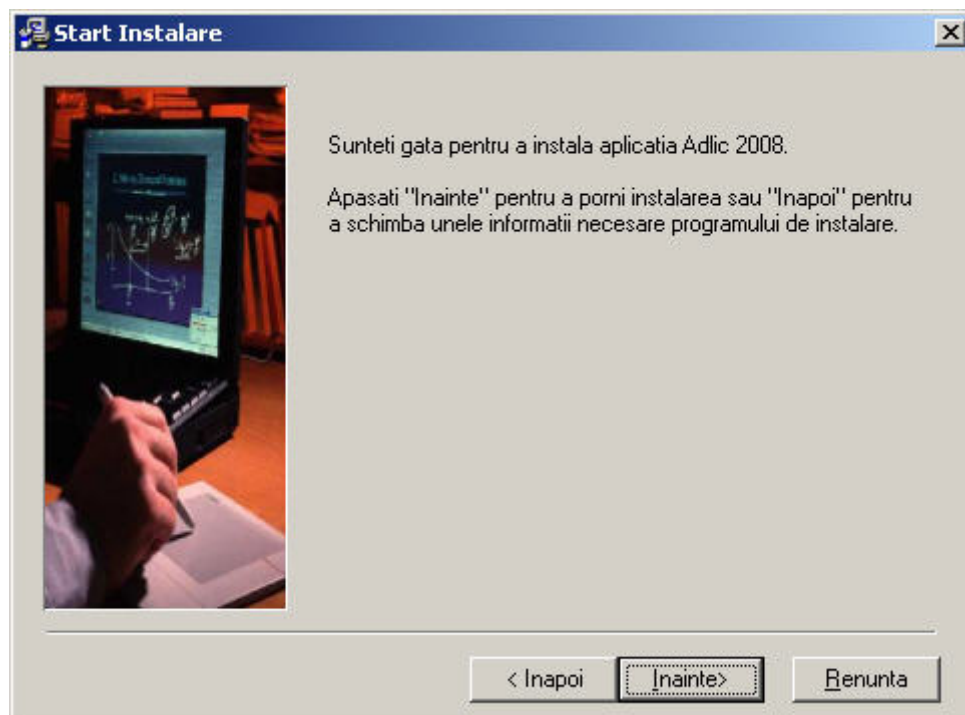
Start Instalare

Sunteti gata pentru a instala aplicatia Adlic 2008.

Apasati "Inainte" pentru a porni instalarea sau "Inapoi" pentru a schimba unele informatii necesare programului de instalare.

< Inapoi
Inainte>
Renunta